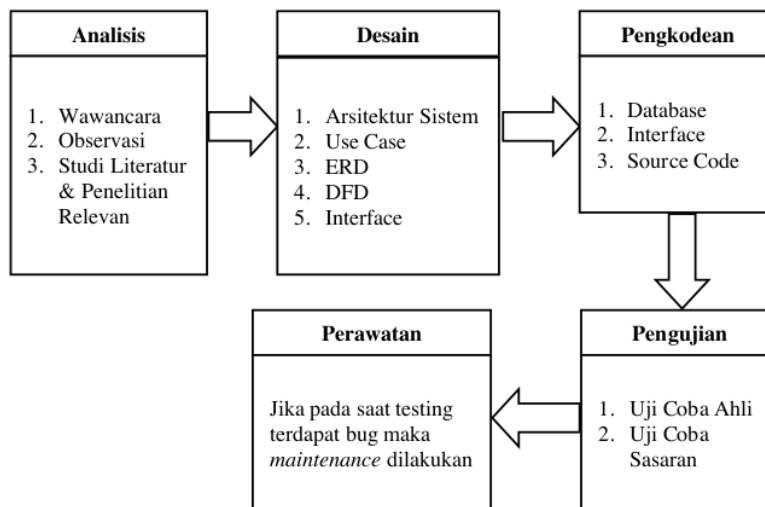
Analisis

1. Wawancara
2. Observasi
3. Studi Literatur & Penelitian Relevan

Desain

1. Arsitektur Sistem
2. Use Case
3. ERD
4. DFD
5. Interface

Pengkodean

1. Database
2. Interface
3. Source Code

Pengujian

1. Uji Coba Ahli
2. Uji Coba Sasaran

Perawatan

Jika pada saat testing terdapat bug maka *maintenance* dilakukan